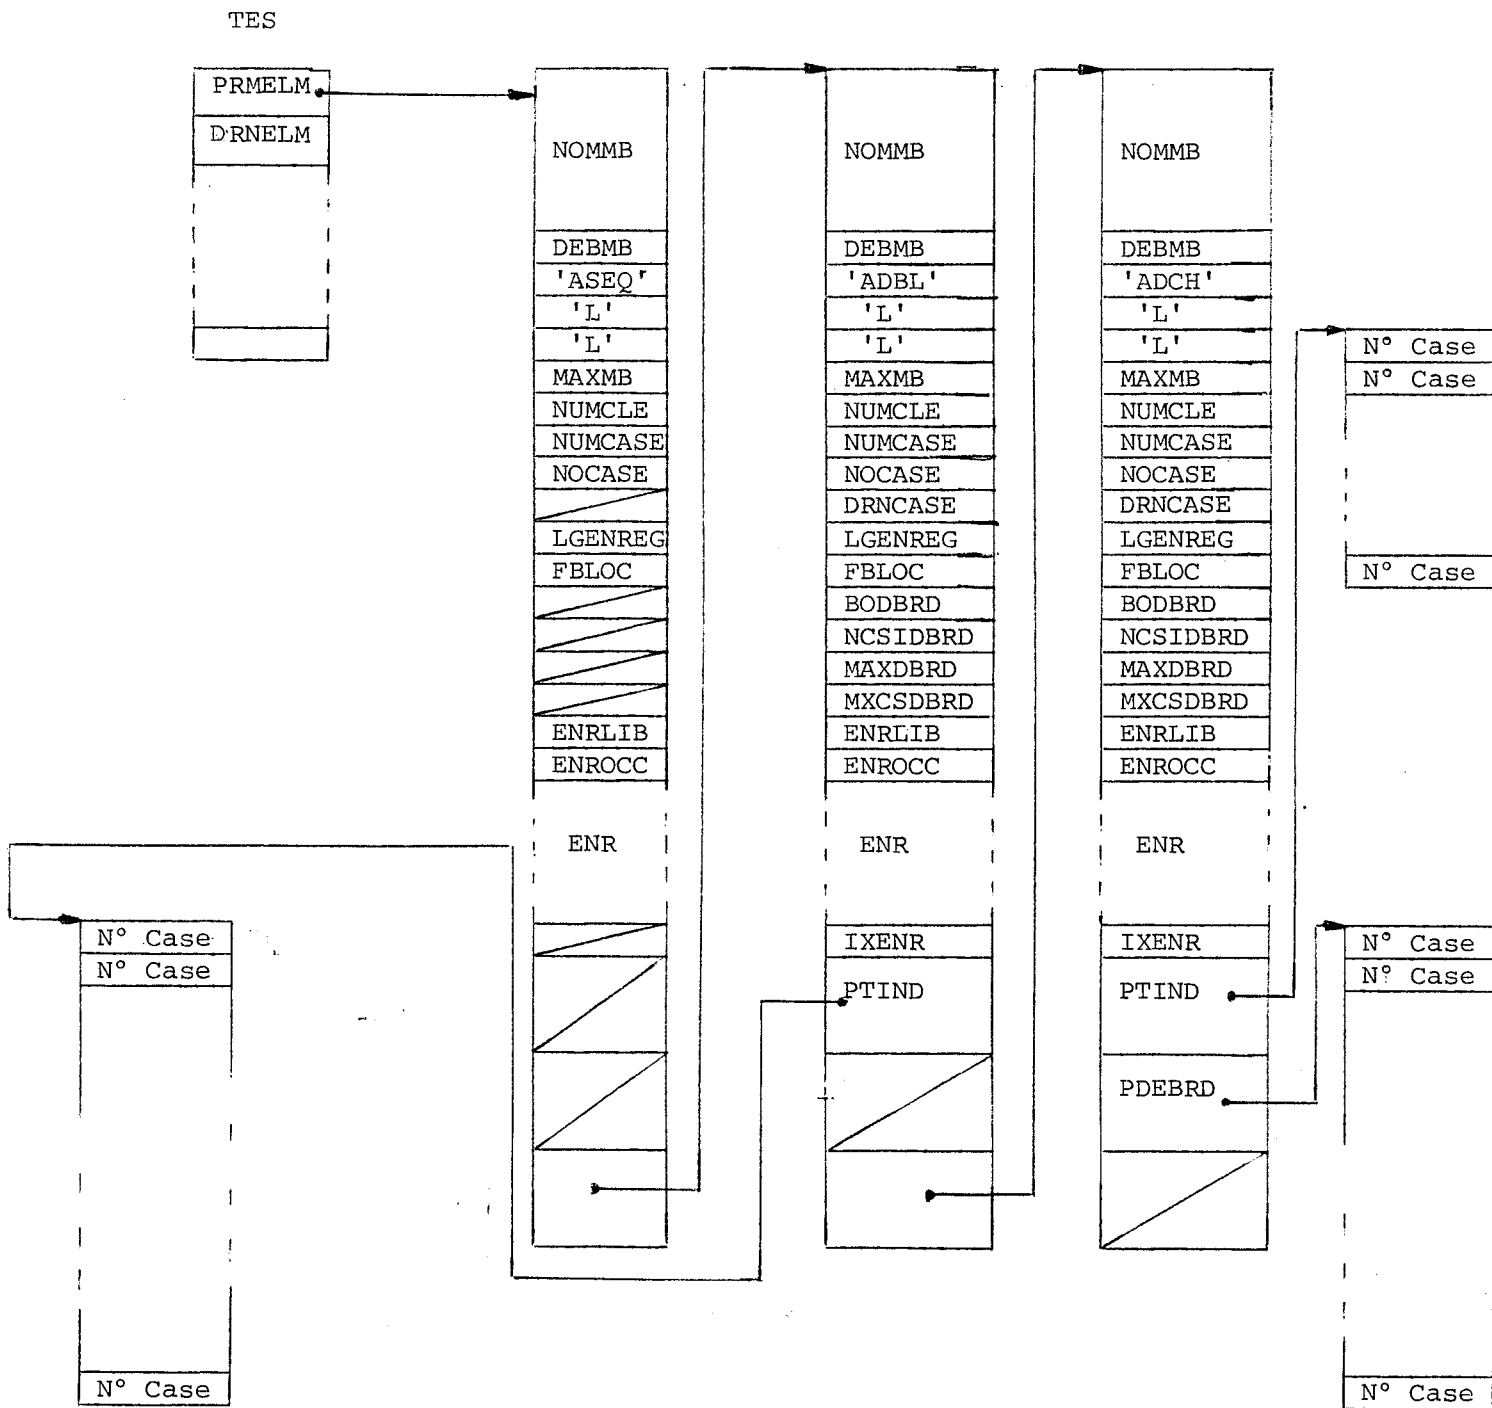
TES

PRMELM
DRNELM

NOMMB
DEBMB
'ASEQ'
'L'
'L'
MAXMB
NUMCLE
NUMCASE
NOCASE
LGENREG
FBLOC
ENRLIB
ENROCC
ENR

NOMMB
DEBMB
'ADBL'
'L'
'L'
MAXMB
NUMCLE
NUMCASE
NOCASE
DRNCASE
LGENREG
FBLOC
BODBRD
NCSIDBRD
MAXDBRD
MXCSDBRD
ENRLIB
ENROCC
ENR
IXENR
PTIND

NOMMB
DEBMB
'ADCH'
'L'
'L'
MAXMB
NUMCLE
NUMCASE
NOCASE
DRNCASE
LGENREG
FBLOC
BODBRD
NCSIDBRD
MAXDBRD
MXCSDBRD
ENRLIB
ENROCC
ENR
IXENR
PTIND
PDEBRD

N° Case
N° Case
N° Case

N° Case
N° Case
N° Case

N° Case
N° Case
N° Case